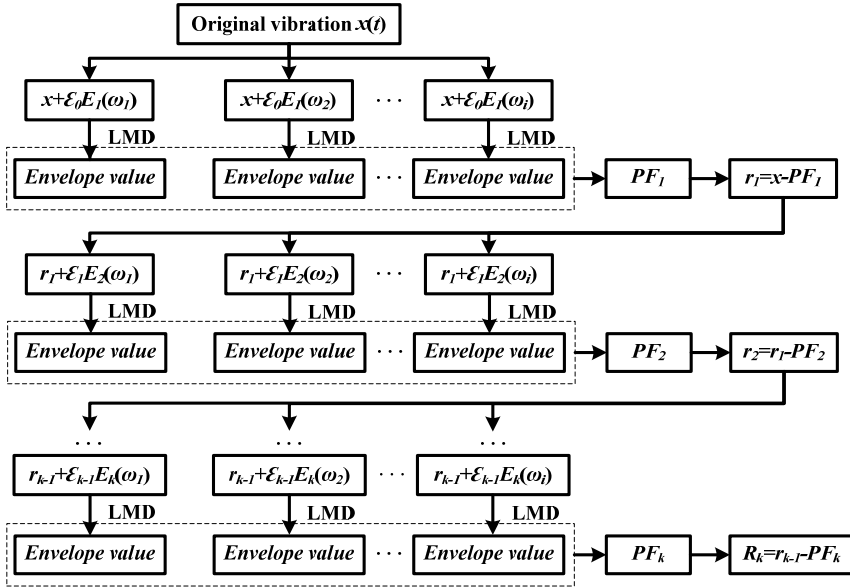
Original vibration $x(t)$

$x+\mathcal{E}_0E_1(\omega_1)$ $x+\mathcal{E}_0E_1(\omega_2)$ · · · $x+\mathcal{E}_0E_1(\omega_i)$

LMD LMD LMD

Envelope value Envelope value · · · Envelope value → $PF_1$ → $r_1=x-PF_1$

$r_1+\mathcal{E}_1E_2(\omega_1)$ $r_1+\mathcal{E}_1E_2(\omega_2)$ · · · $r_1+\mathcal{E}_1E_2(\omega_i)$

LMD LMD LMD

Envelope value Envelope value · · · Envelope value → $PF_2$ → $r_2=r_1-PF_2$

· · · · · · · · ·

$r_{k-1}+\mathcal{E}_{k-1}E_k(\omega_1)$ $r_{k-1}+\mathcal{E}_{k-1}E_k(\omega_2)$ · · · $r_{k-1}+\mathcal{E}_{k-1}E_k(\omega_i)$

LMD LMD LMD

Envelope value Envelope value · · · Envelope value → $PF_k$ → $R_k=r_{k-1}-PF_k$